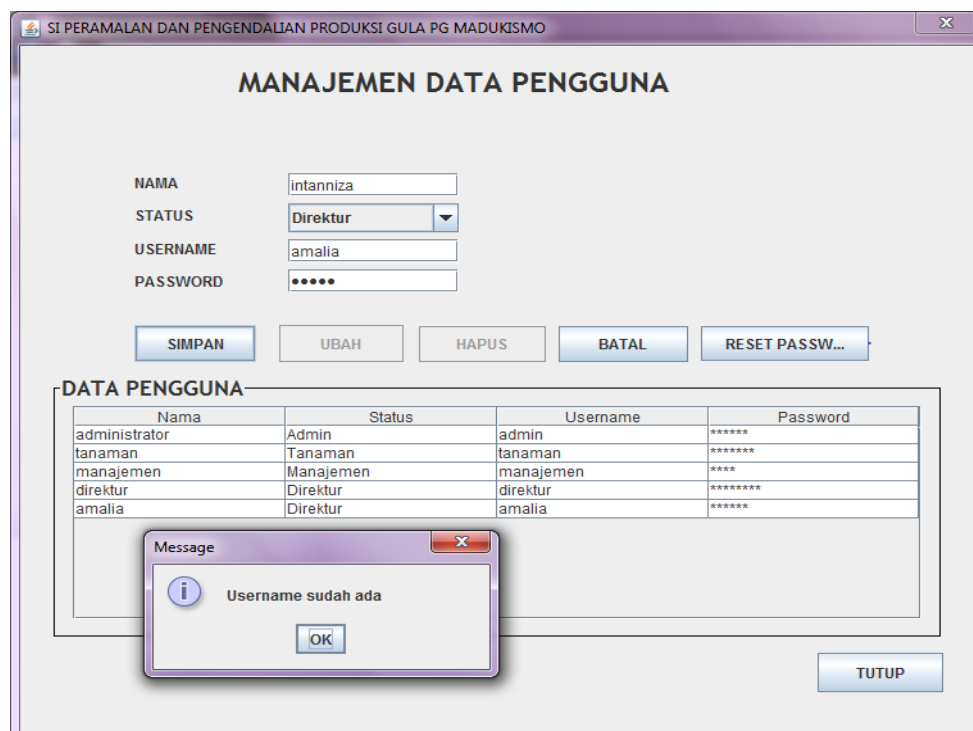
SI PERAMALAN DAN PENGENDALIAN PRODUKSI GULA PG MADUKISMO

MANAJEMEN DATA PENGGUNA

NAMA intanniza
STATUS Direktur
USERNAME amalia
PASSWORD •••••

SIMPAN UBAH HAPUS BATAL RESET PASSW...

DATA PENGGUNA

| Nama | Status | Username | Password |
|---|---|---|---|
| administrator | Admin | admin | ****** |
| tanaman | Tanaman | tanaman | ******* |
| manajemen | Manajemen | manajemen | **** |
| direktur | Direktur | direktur | ******** |
| amalia | Direktur | amalia | ****** |

Message

Username sudah ada

OK

TUTUP